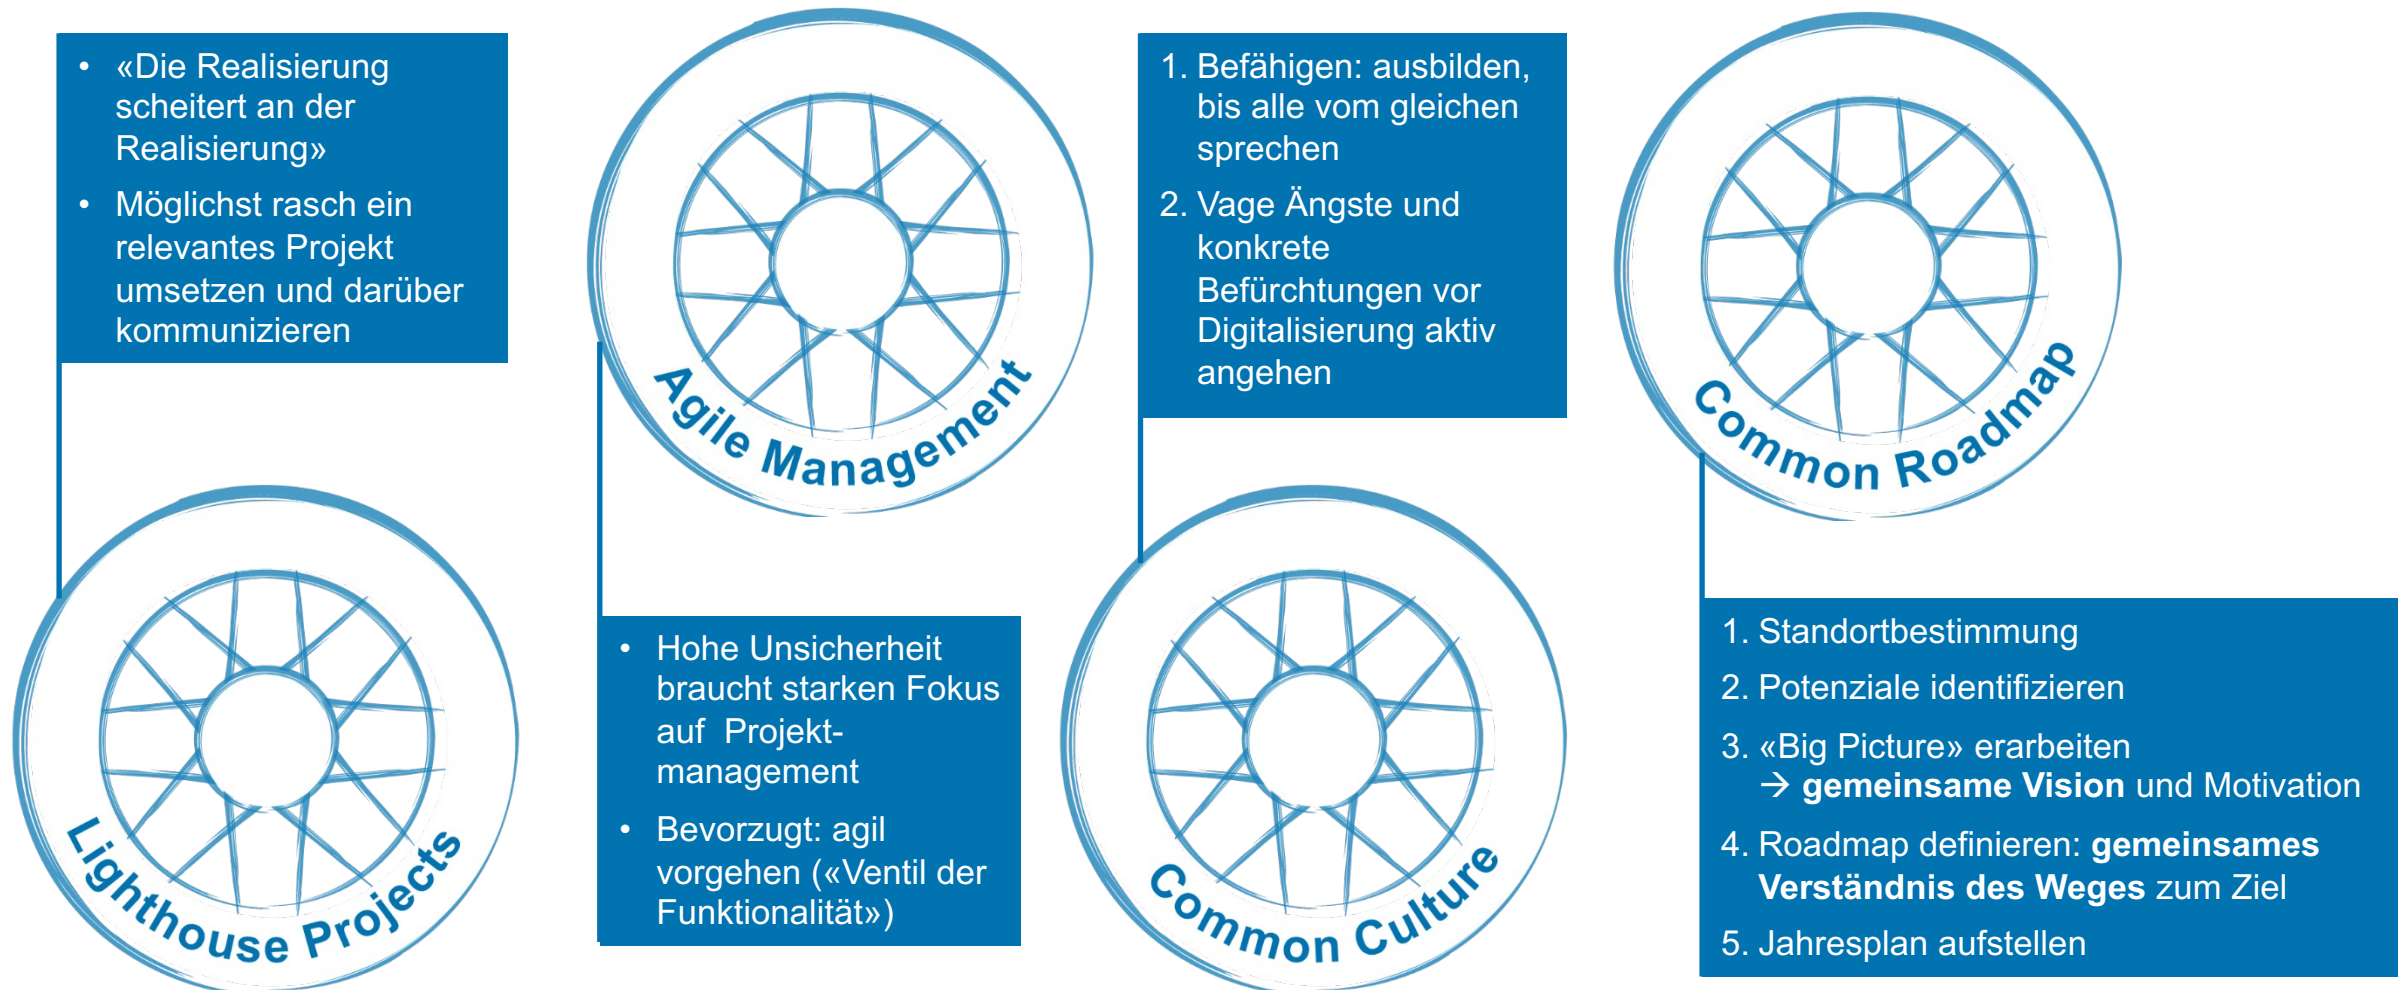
- «Die Realisierung scheitert an der Realisierung»
- Möglichst rasch ein relevantes Projekt umsetzen und darüber kommunizieren

Lighthouse Projects

Agile Management

- Hohe Unsicherheit braucht starken Fokus auf Projektmanagement
- Bevorzugt: agil vorgehen («Ventil der Funktionalität»)

1. Befähigen: ausbilden, bis alle vom gleichen sprechen
2. Vage Ängste und konkrete Befürchtungen vor Digitalisierung aktiv angehen

Common Culture

Common Roadmap

1. Standortbestimmung
2. Potenziale identifizieren
3. «Big Picture» erarbeiten → **gemeinsame Vision** und Motivation
4. Roadmap definieren: **gemeinsames Verständnis des Weges** zum Ziel
5. Jahresplan aufstellen